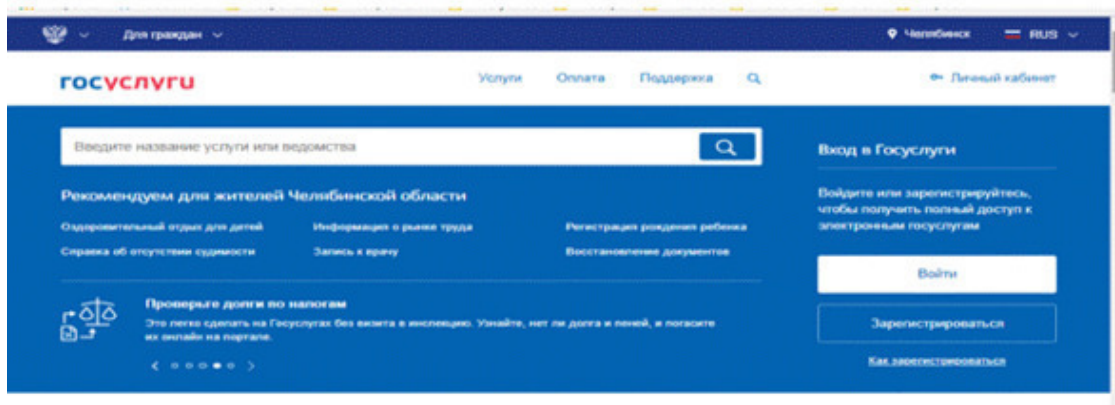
Для граждан

Челябинск RUS

госуслуги

Услуги Оплата Поддержка

Личный кабинет

Введите название услуги или ведомства

Рекомендуем для жителей Челябинской области

Оздоровительный отдых для детей
Информация о рынке труда
Регистрация рождения ребенка
Справка об отсутствии судимости
Запись к врачу
Восстановление документов

Проверьте долги по налогам

Это легко сделать на Госуслугах без визита в инспекцию. Узнайте, нет ли долга и пеней, и погасите их онлайн на портале.

Вход в Госуслуги

Войдите или зарегистрируйтесь, чтобы получить полный доступ к электронным госуслугам

Войти

Зарегистрироваться

Как зарегистрироваться